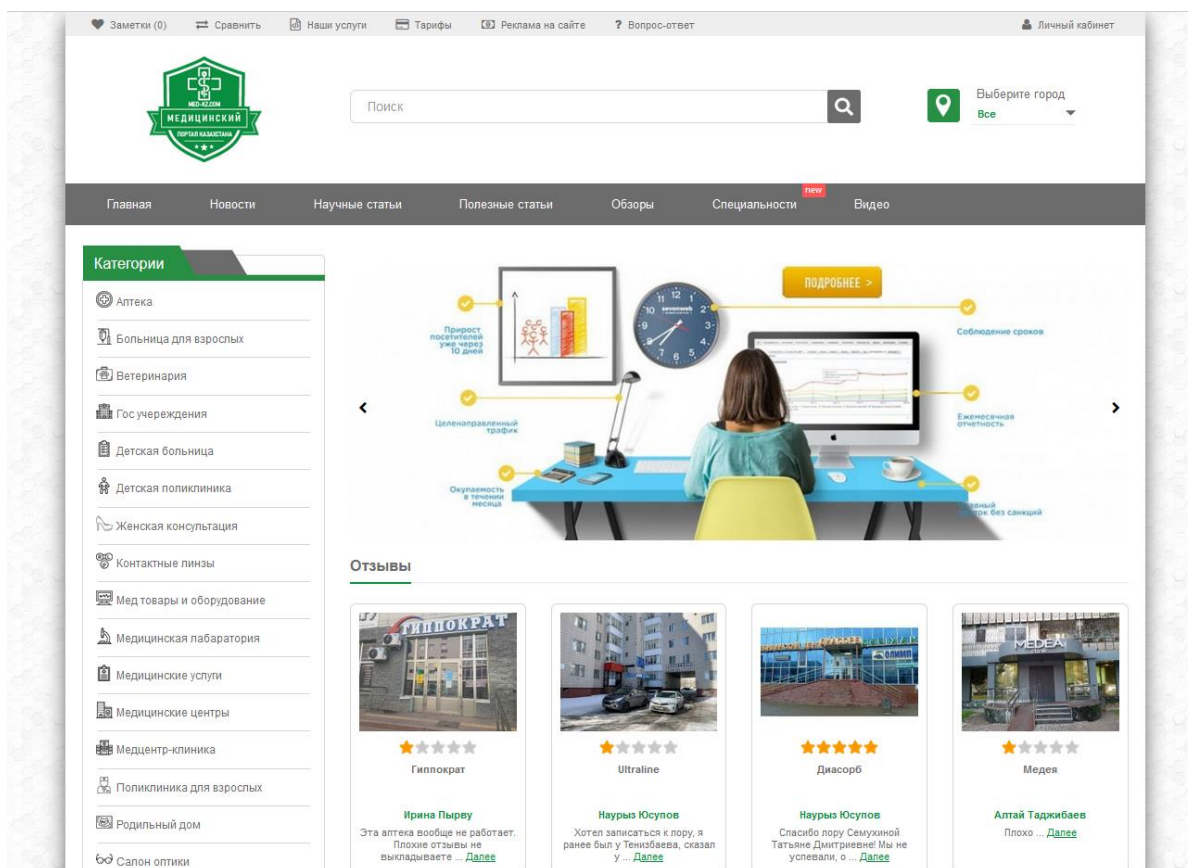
Заметки (0) Сравнить Наши услуги Тарифы Реклама на сайте ? Вопрос-ответ Личный кабинет

MED-KZ.COM
МЕДИЦИНСКИЙ
ПОРТАЛ КАЗАХСТАНА

Поиск

Выберите город
Все

Главная Новости Научные статьи Полезные статьи Обзоры Специальности new Видео

Категории

Аптека
Больница для взрослых
Ветеринария
Гос учереждения
Детская больница
Детская поликлиника
Женская консультация
Контактные линзы
Мед товары и оборудование
Медицинская лабаратория
Медицинские услуги
Медицинские центры
Медцентр-клиника
Поликлиника для взрослых
Родильный дом
Салон оптики

ПОДРОБНЕЕ >
Прирост посетителей уже через 10 дней
Соблюдение сроков
Целенаправленный трафик
Ежемесячная отчетность
Окупаемость в течении месяца
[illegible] без санкций

Отзывы

ГИППОКРАТ
Гиппократ
Ирина Пырву
Эта аптека вообще не работает. Плохие отзывы не выкладываете ... Далее

Ultraline
Наурыз Юсупов
Хотел записаться к лору, я ранее был у Тенизбаева, сказал у ... Далее

Диасорб
Наурыз Юсупов
Спасибо лору Семухиной Татьяне Дмитриевне! Мы не успевали, о ... Далее

MEDEA
Медея
Алтай Таджибаев
Плохо ... Далее